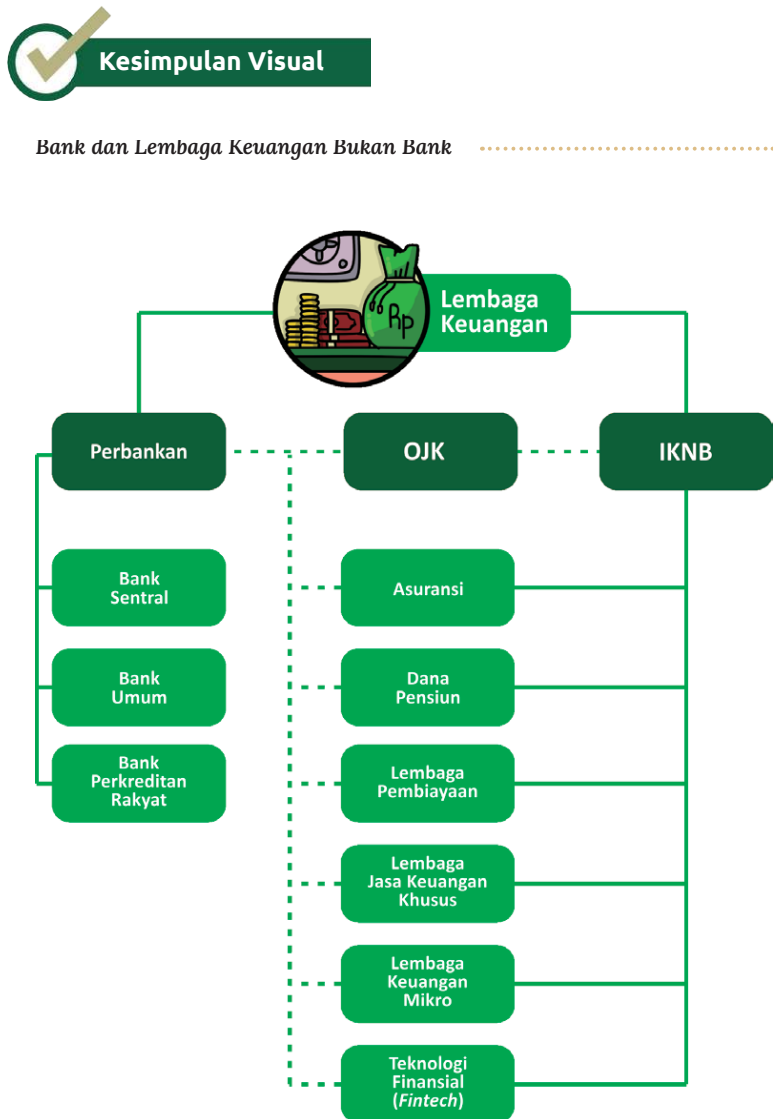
Kesimpulan Visual

Bank dan Lembaga Keuangan Bukan Bank

Rp

Lembaga Keuangan

Perbankan

OJK

IKNB

Bank Sentral

Bank Umum

Bank Perkreditan Rakyat

Asuransi

Dana Pensiun

Lembaga Pembiayaan

Lembaga Jasa Keuangan Khusus

Lembaga Keuangan Mikro

Teknologi Finansial (*Fintech*)